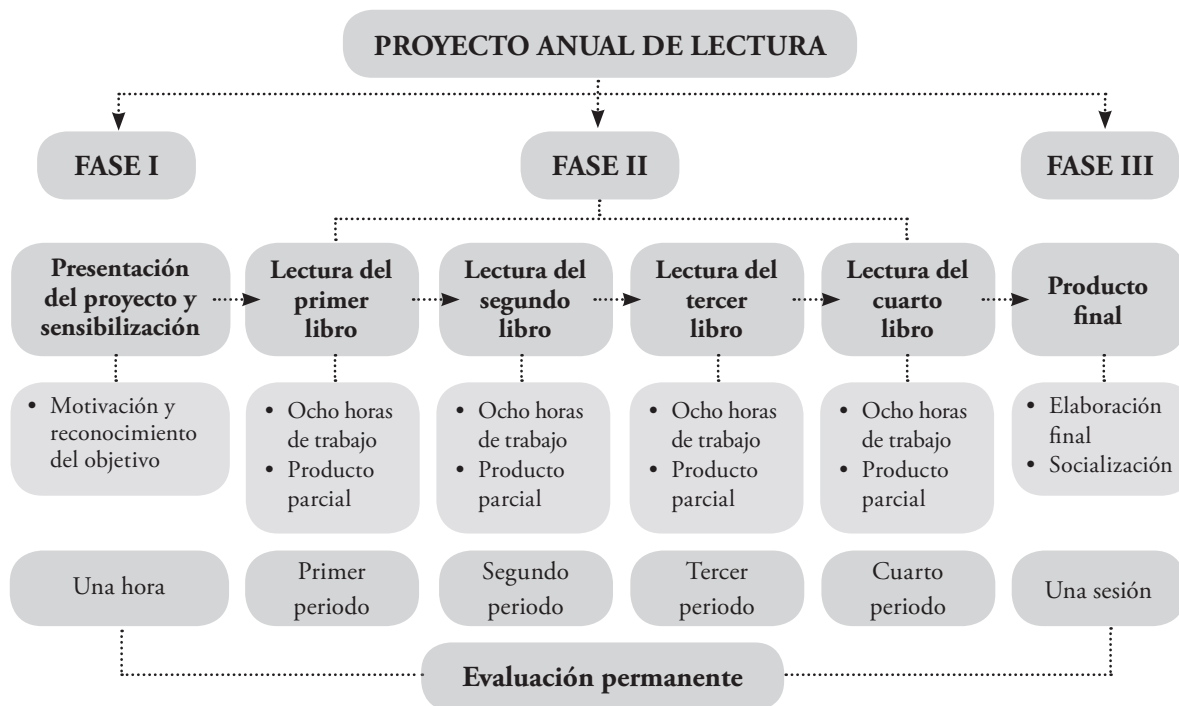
PROYECTO ANUAL DE LECTURA

FASE I

FASE II

FASE III

Presentación del proyecto y sensibilización

Lectura del primer libro

Lectura del segundo libro

Lectura del tercer libro

Lectura del cuarto libro

Producto final

• Motivación y reconocimiento del objetivo

• Ocho horas de trabajo
• Producto parcial

• Ocho horas de trabajo
• Producto parcial

• Ocho horas de trabajo
• Producto parcial

• Ocho horas de trabajo
• Producto parcial

• Elaboración final
• Socialización

Una hora

Primer periodo

Segundo periodo

Tercer periodo

Cuarto periodo

Una sesión

Evaluación permanente